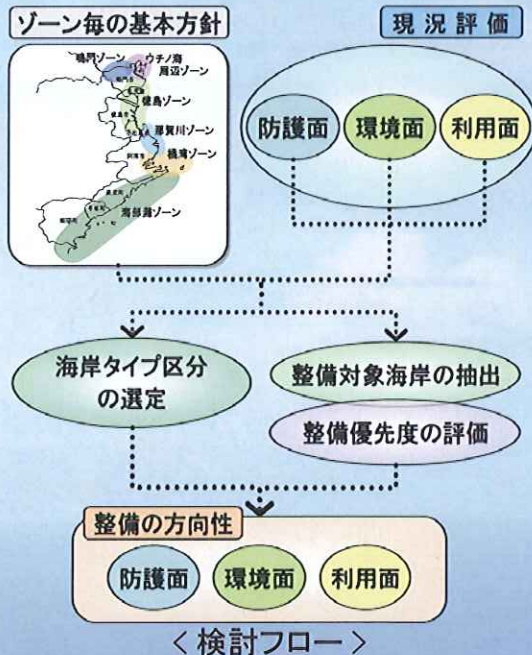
ゾーン毎の基本方針

鳴門ゾーン
ウチノ海
周辺ゾーン
徳島ゾーン
那賀川ゾーン
橘湾ゾーン
海部灘ゾーン

現況評価

防護面
環境面
利用面

海岸タイプ区分の選定

整備対象海岸の抽出

整備優先度の評価

整備の方向性

防護面
環境面
利用面

＜検討フロー＞